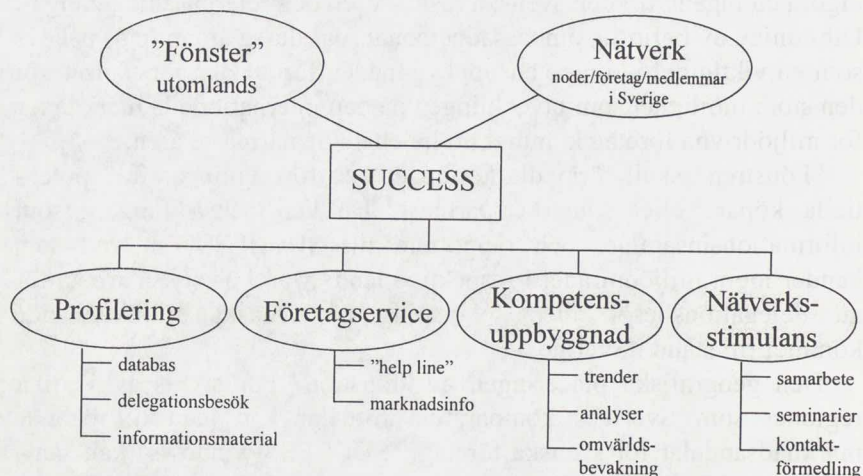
"Fönster"
utomlands

Nätverk
noder/företag/medlemmar
i Sverige

SUCCESS

Profilering
databas
delegationsbesök
informationsmaterial

Företagservice
"help line"
marknadsinfo

Kompetens-
uppbyggnad
trender
analyser
omvärlds-
bevakning

Nätverks-
stimulans
samarbete
seminarier
kontakt-
förmedling